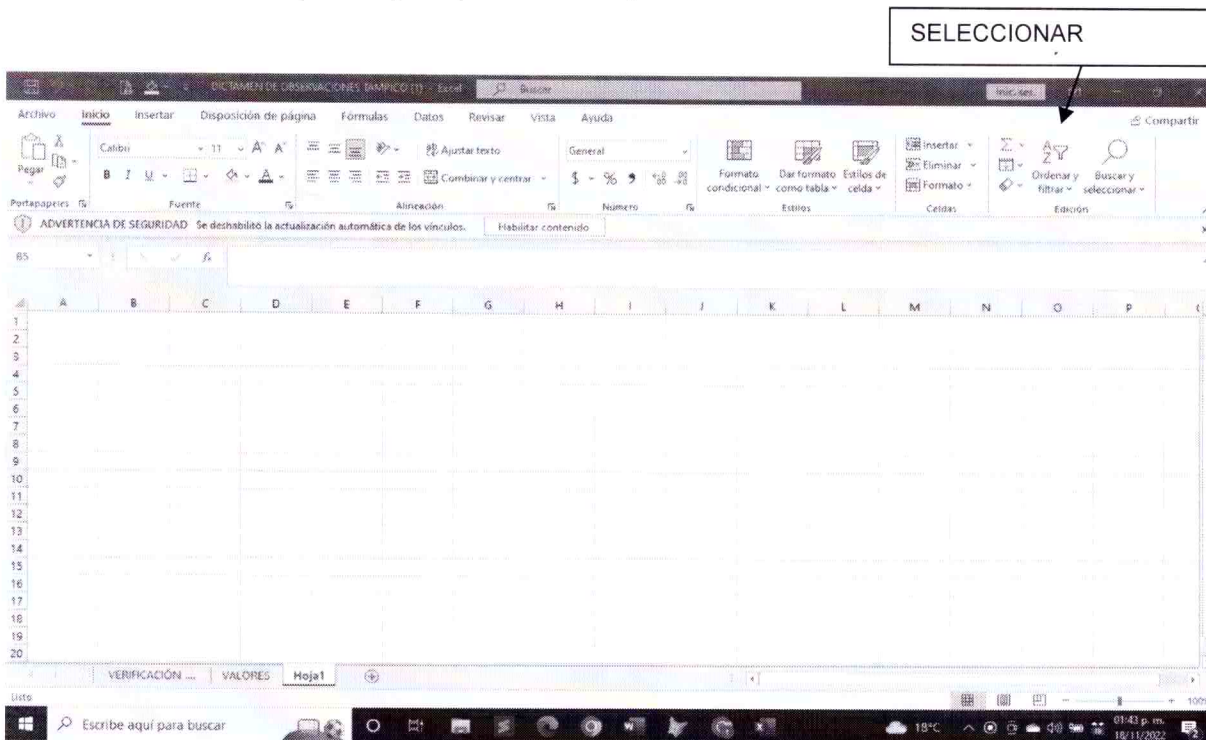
SELECCIONAR

DICTAMEN DE OBSERVACIONES TAMPICO (1) - Excel Buscar Iniciar ses.

Archivo Inicio Insertar Disposición de página Fórmulas Datos Revisar Vista Ayuda Compartir

Pegar Calibri 11 A A Ajustar texto Combinar y centrar General $ % Formato condicional Dar formato como tabla Estilos de celda Insertar Eliminar Formato Ordenar y filtrar Buscar y seleccionar

Portapapeles Fuente Alineación Número Estilos Celdas Edición

ADVERTENCIA DE SEGURIDAD Se deshabilitó la actualización automática de los vínculos. Habilitar contenido

B5 fx

| | A | B | C | D | E | F | G | H | I | J | K | L | M | N | O | P |
|---|---|---|---|---|---|---|---|---|---|---|---|---|---|---|---|---|
| 1 | | | | | | | | | | | | | | | | |
| 2 | | | | | | | | | | | | | | | | |
| 3 | | | | | | | | | | | | | | | | |
| 4 | | | | | | | | | | | | | | | | |
| 5 | | | | | | | | | | | | | | | | |
| 6 | | | | | | | | | | | | | | | | |
| 7 | | | | | | | | | | | | | | | | |
| 8 | | | | | | | | | | | | | | | | |
| 9 | | | | | | | | | | | | | | | | |
| 10 | | | | | | | | | | | | | | | | |
| 11 | | | | | | | | | | | | | | | | |
| 12 | | | | | | | | | | | | | | | | |
| 13 | | | | | | | | | | | | | | | | |
| 14 | | | | | | | | | | | | | | | | |
| 15 | | | | | | | | | | | | | | | | |
| 16 | | | | | | | | | | | | | | | | |
| 17 | | | | | | | | | | | | | | | | |
| 18 | | | | | | | | | | | | | | | | |
| 19 | | | | | | | | | | | | | | | | |
| 20 | | | | | | | | | | | | | | | | |

VERIFICACIÓN ... VALORES Hoja1

Listo

Escribe aquí para buscar 18°C 01:43 p. m. 18/11/2022